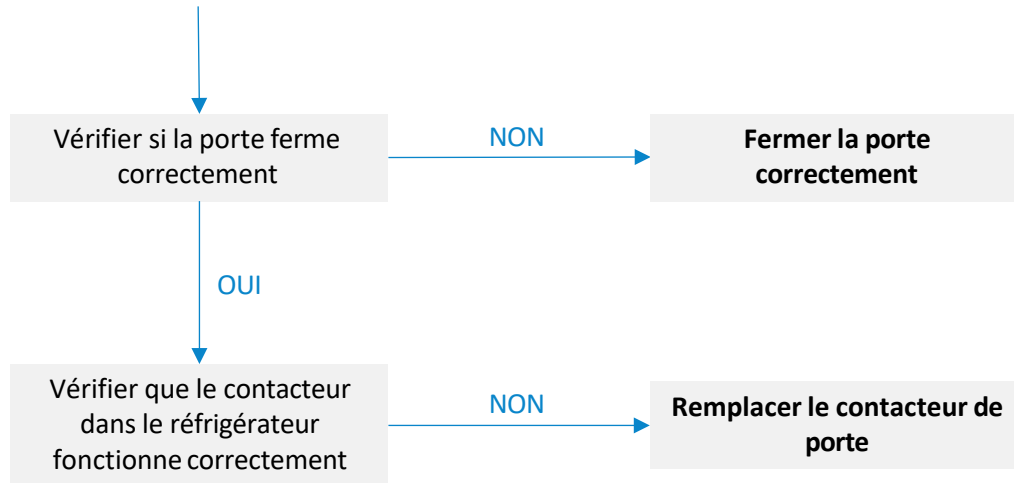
Vérifier si la porte ferme correctement

NON

**Fermer la porte correctement**

OUI

Vérifier que le contacteur dans le réfrigérateur fonctionne correctement

NON

**Remplacer le contacteur de porte**